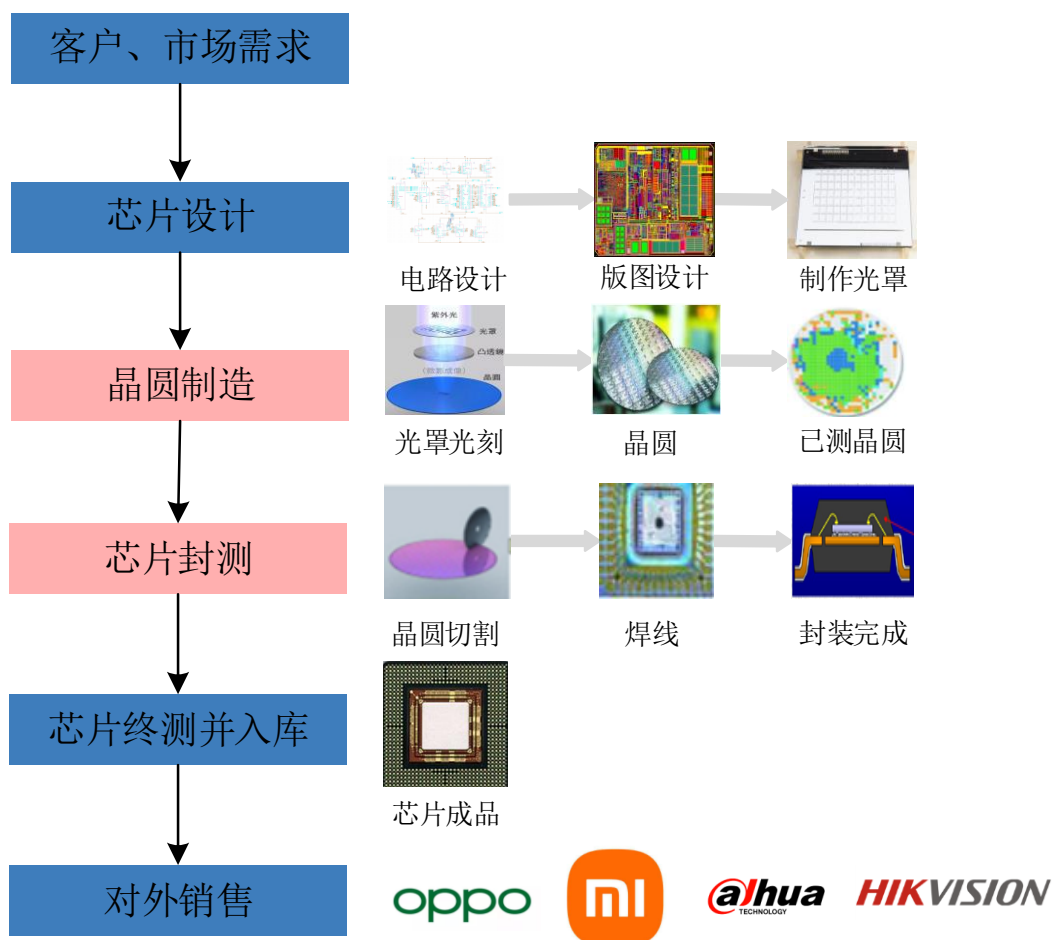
客户、市场需求

芯片设计

电路设计 版图设计 制作光罩

晶圆制造

紫外光 光罩 凸透镜 晶圆

光罩光刻 晶圆 已测晶圆

芯片封测

晶圆切割 焊线 封装完成

芯片终测并入库

芯片成品

对外销售

oppo mi alhua TECHNOLOGY HIKVISION